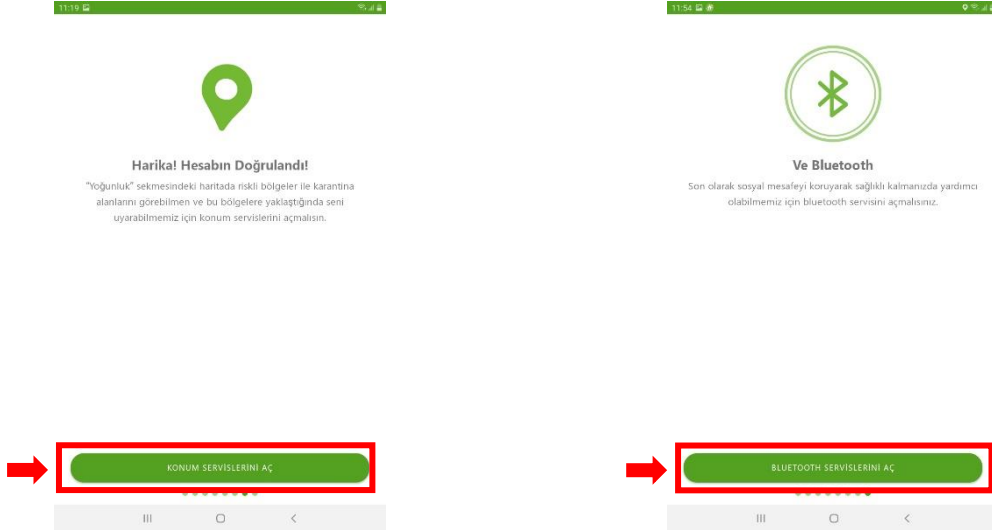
11:19

Harika! Hesabın Doğrulandı!

"Yoğunluk" sekmesindeki haritada riskli bölgeler ile karantina alanlarını görebilmen ve bu bölgelere yaklaştığında seni uyarabilmemiz için konum servislerini açmalısın.

KONUM SERVİSLERİNİ AÇ

11:54

Ve Bluetooth

Son olarak sosyal mesafeyi koruyarak sağlıklı kalmanızda yardımcı olabilmemiz için bluetooth servisini açmalısınız.

BLUETOOTH SERVİSLERİNİ AÇ